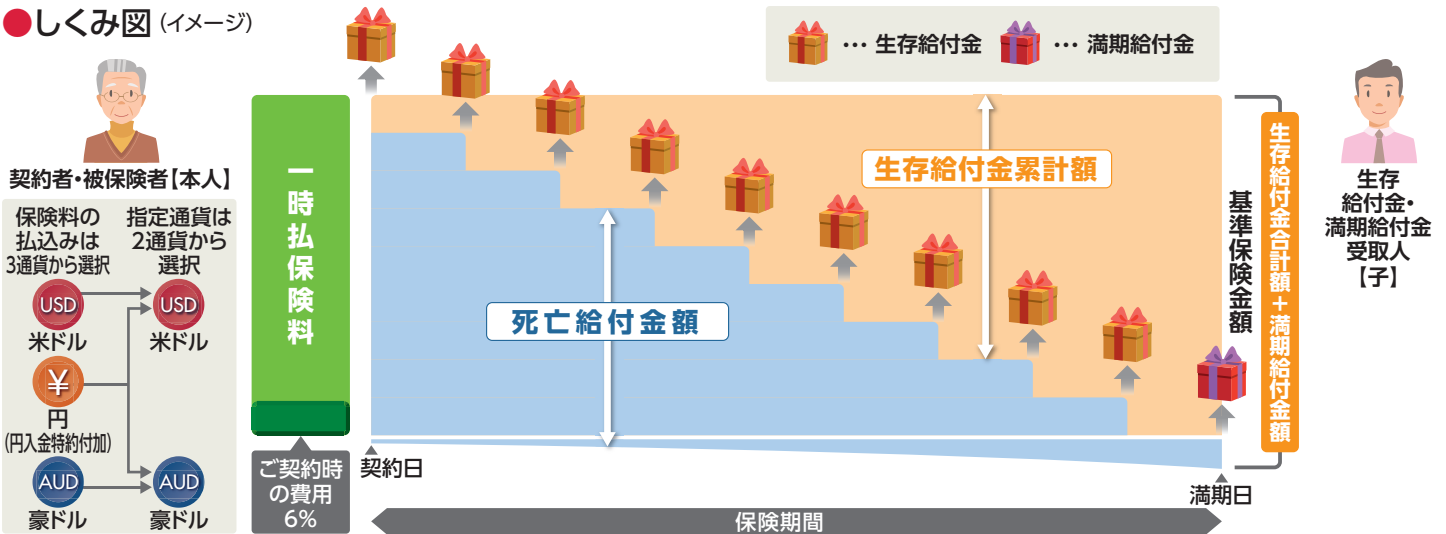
●しくみ図（イメージ）

契約者・被保険者【本人】

保険料の払込みは3通貨から選択

指定通貨は2通貨から選択

USD 米ドル

¥ 円 (円入金特約付加)

AUD 豪ドル

USD 米ドル

AUD 豪ドル

一時払保険料

ご契約時の費用 6%

… 生存給付金　… 満期給付金

生存給付金累計額

死亡給付金額

基準保険金額

生存給付金合計額＋満期給付金額

契約日

満期日

保険期間

生存給付金・満期給付金受取人【子】